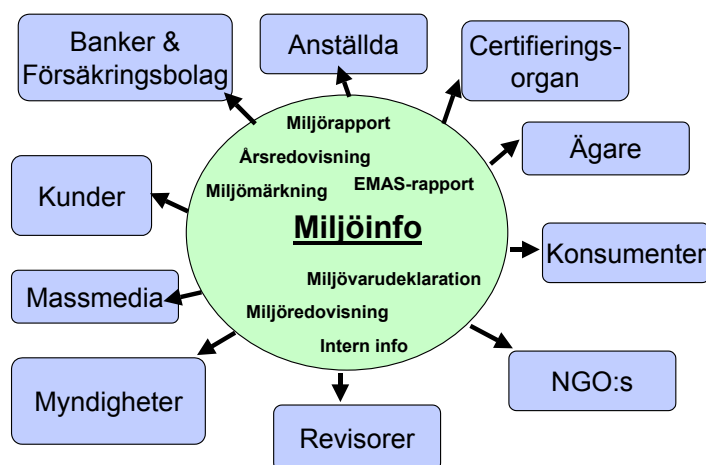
Banker & Försäkringsbolag

Anställda

Certifieringsorgan

Ägare

Kunder

Konsumenter

Massmedia

Myndigheter

Revisorer

NGO:s

Miljörapport
Årsredovisning
Miljömärkning
EMAS-rapport
Miljöinfo
Miljövarudeklaration
Miljöredovisning
Intern info